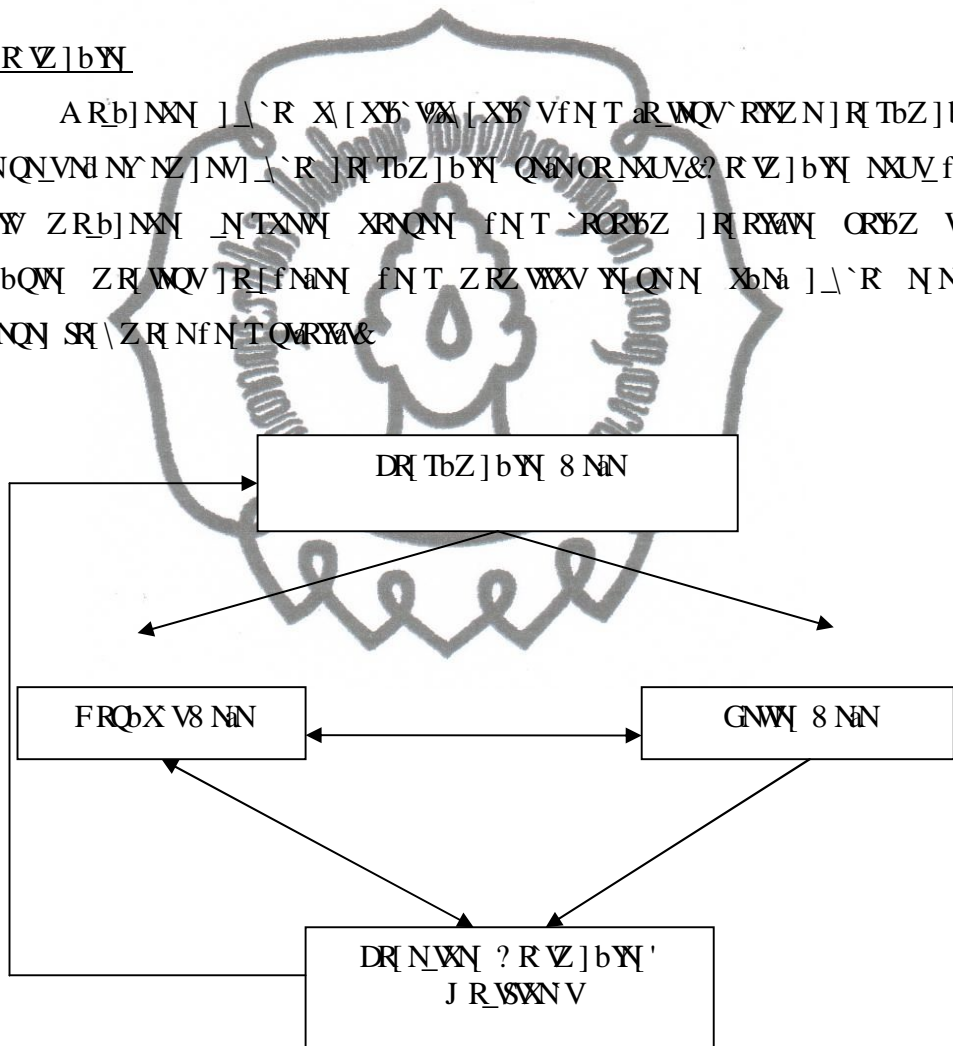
R`VZ]bYN

AR_b]NXN ]_\`R` X[XYb`VXX[XYb`VfN T aR_WNQV`RYNZN]R[TbZ]b
NQN_VNd NY`NZ]NV]_\`R` ]R[TbZ]bYN QNaNOR_NXUV&? R`VZ]bYN NXUV_f
YV ZR_b]NXN _NTXNVN XRNQNN fN T `ROR`bZ ]R[RYVaN ORYbZ V
bQN ZR[WNQV]R[fNaNN fN T ZRZ VXXV YNQNN XbNa ]_\`R` N[N
NQN SR[\ZR[NfN T QVaRYVaV&

DR[TbZ]bYN 8 NaN

FRQbX`V8 NaN

GNWVN 8 NaN

DR[N_VXN ? R`VZ]bYN'
J R_VSVXN V